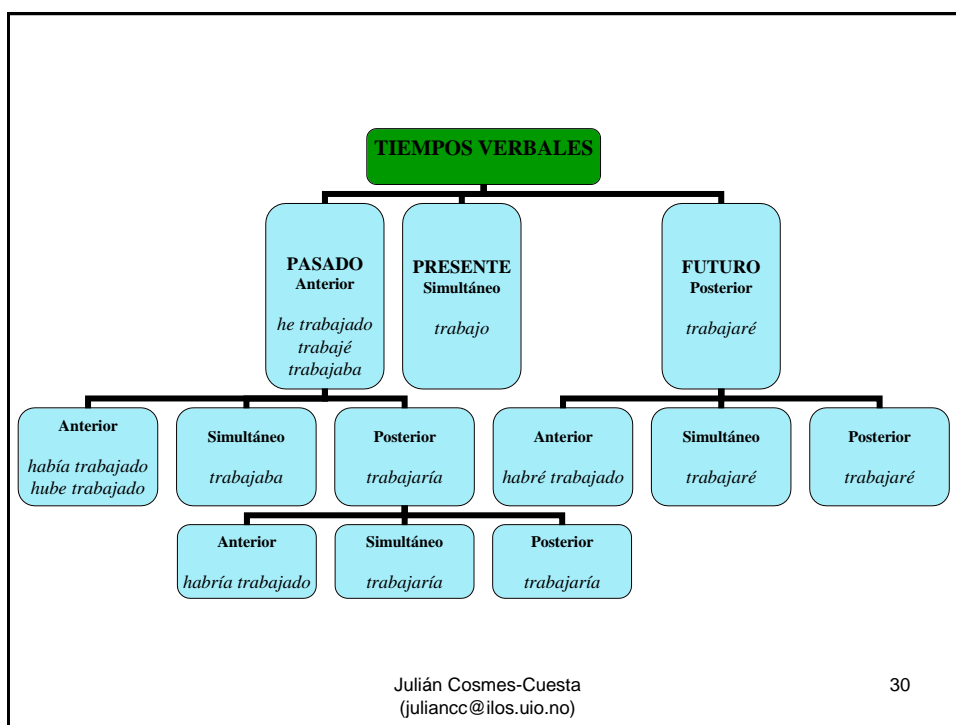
TIEMPOS VERBALES

PASADO
Anterior

he trabajado
trabajé
trabajaba

PRESENTE
Simultáneo

trabajo

FUTURO
Posterior

trabajaré

Anterior

había trabajado
hube trabajado

Simultáneo

trabajaba

Posterior

trabajaría

Anterior

habré trabajado

Simultáneo

trabajaré

Posterior

trabajaré

Anterior

habría trabajado

Simultáneo

trabajaría

Posterior

trabajaría

Julián Cosmes-Cuesta
(juliancc@ilos.uio.no)

30